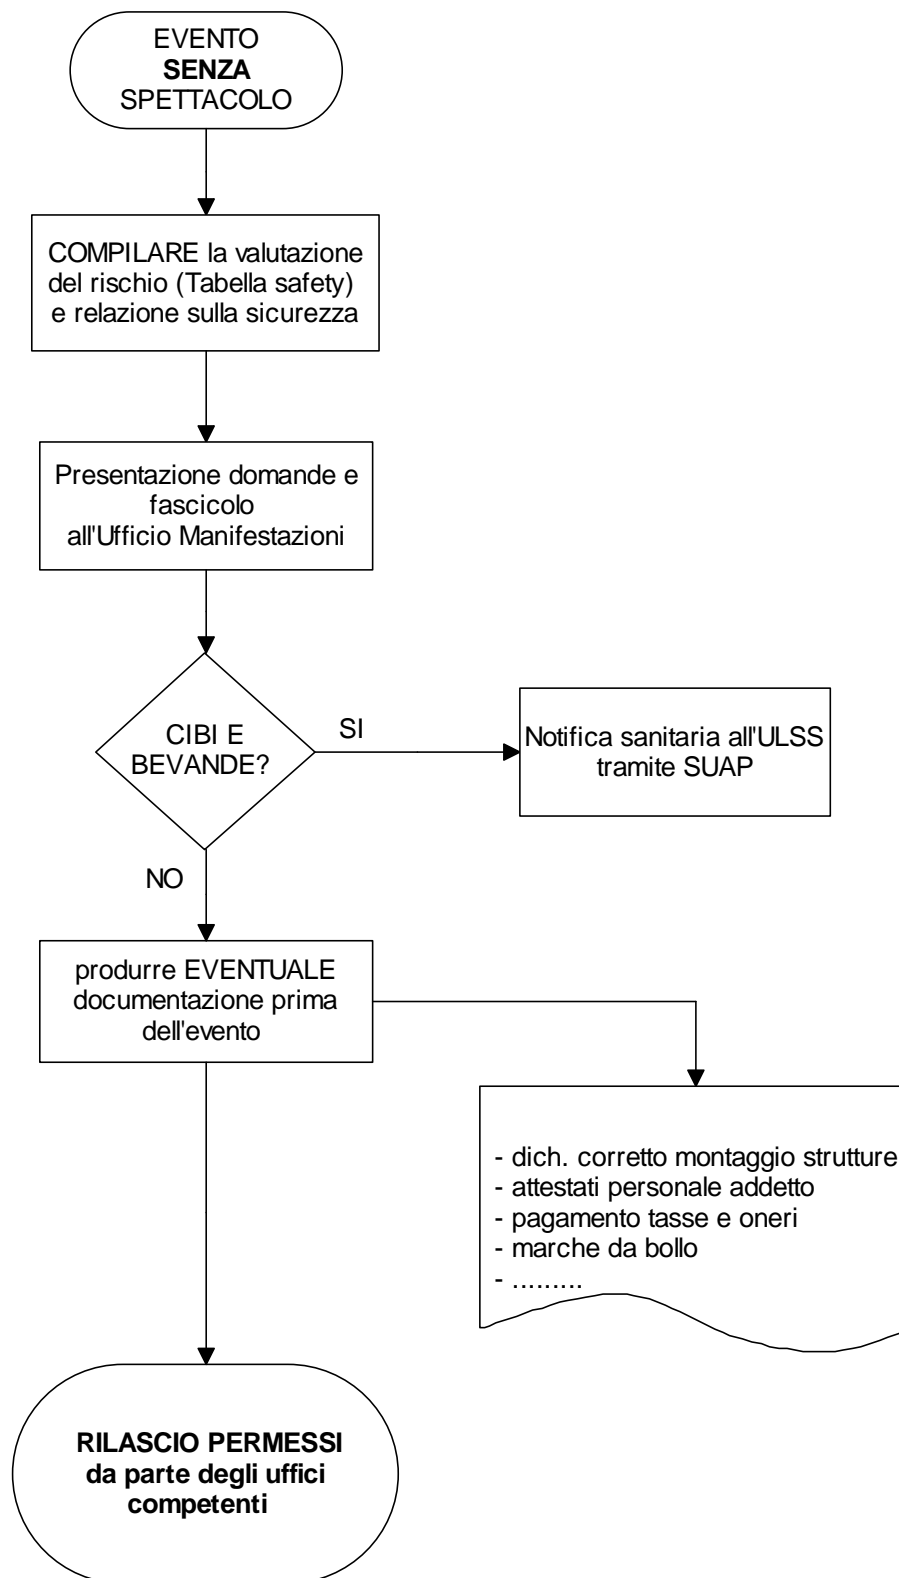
EVENTO
**SENZA**
SPETTACOLO

COMPILARE la valutazione del rischio (Tabella safety) e relazione sulla sicurezza

Presentazione domande e fascicolo all'Ufficio Manifestazioni

CIBI E BEVANDE?

SI

Notifica sanitaria all'ULSS tramite SUAP

NO

produrre EVENTUALE documentazione prima dell'evento

- dich. corretto montaggio strutture
- attestati personale addetto
- pagamento tasse e oneri
- marche da bollo
- .........

**RILASCIO PERMESSI da parte degli uffici competenti**